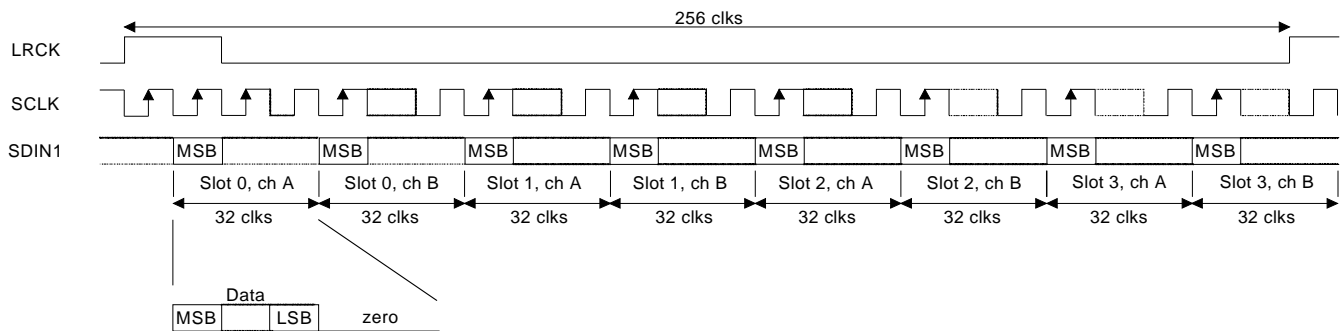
256 clks

LRCK

SCLK

SDIN1

MSB MSB MSB MSB MSB MSB MSB MSB

Slot 0, ch A
Slot 0, ch B
Slot 1, ch A
Slot 1, ch B
Slot 2, ch A
Slot 2, ch B
Slot 3, ch A
Slot 3, ch B

32 clks
32 clks
32 clks
32 clks
32 clks
32 clks
32 clks
32 clks

Data
MSB LSB zero